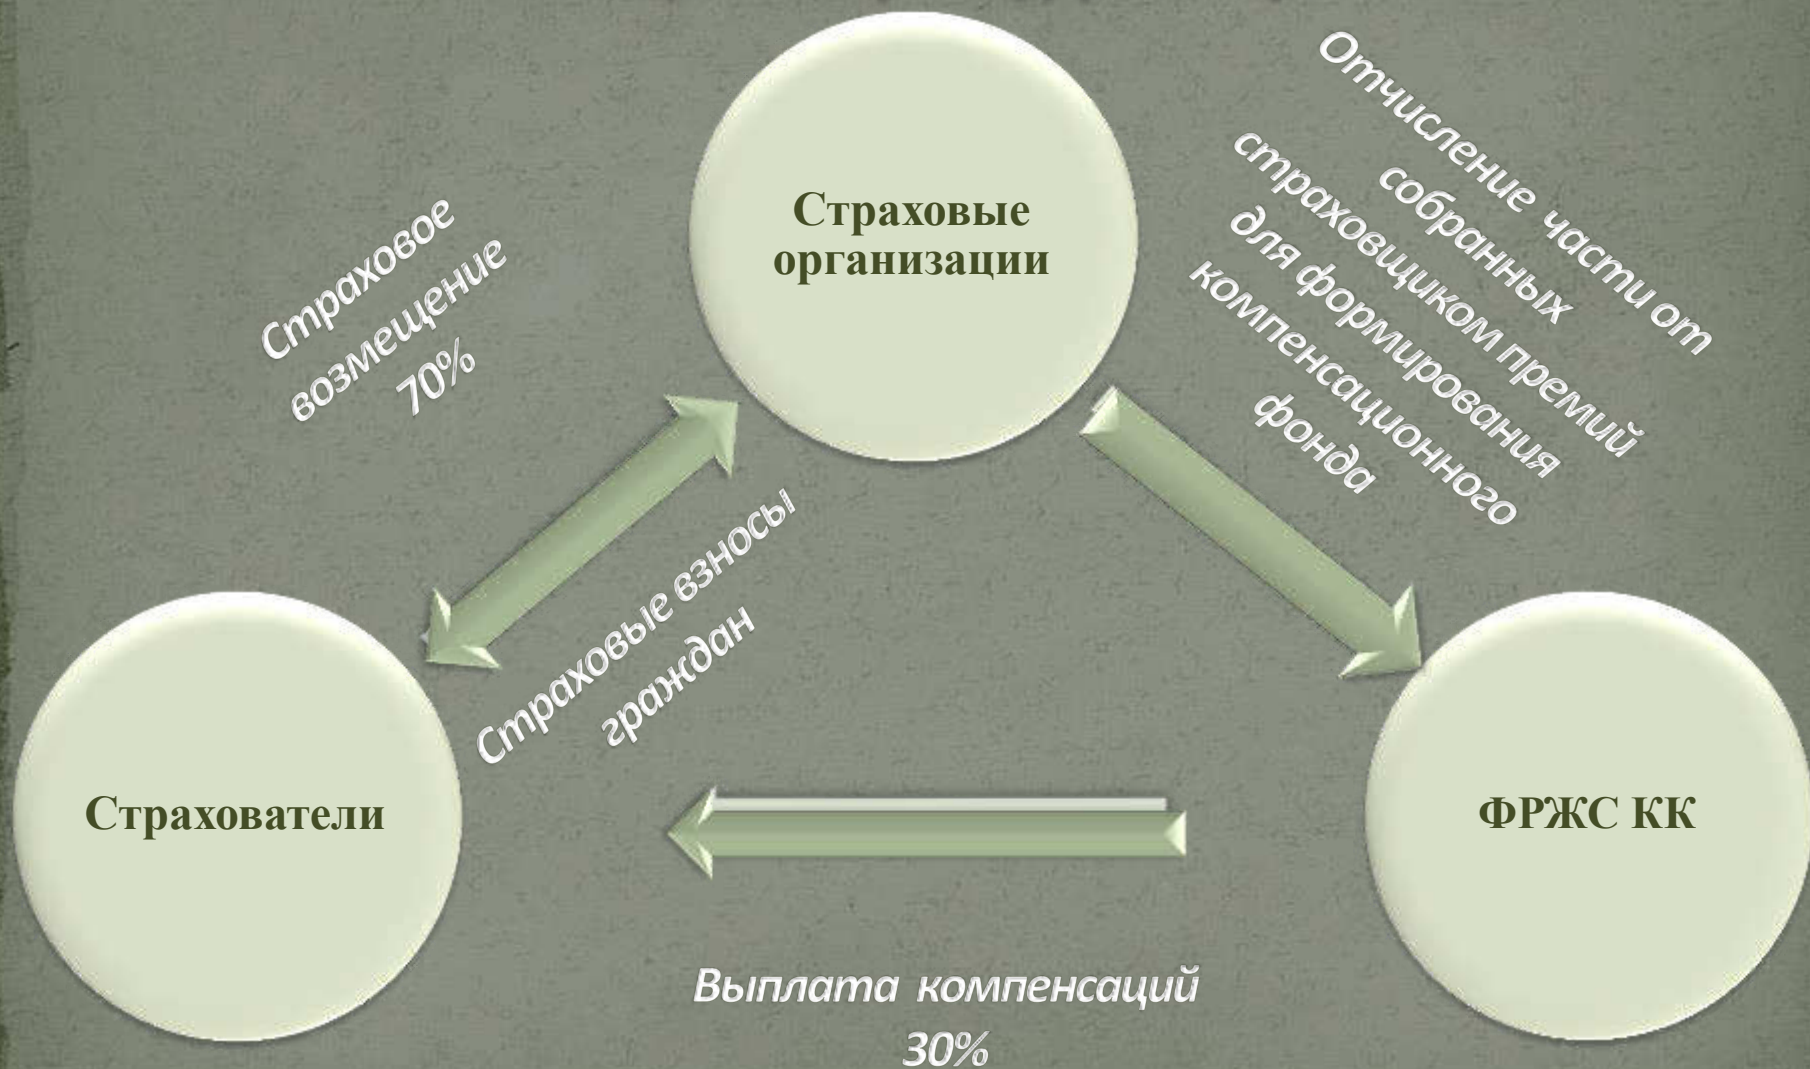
Страховые организации

Страховое возмещение 70%

Отчисление части от собранных страховщиком премий для формирования компенсационного фонда

Страховые взносы граждан

Страхователи

ФРЖС КК

Выплата компенсаций 30%